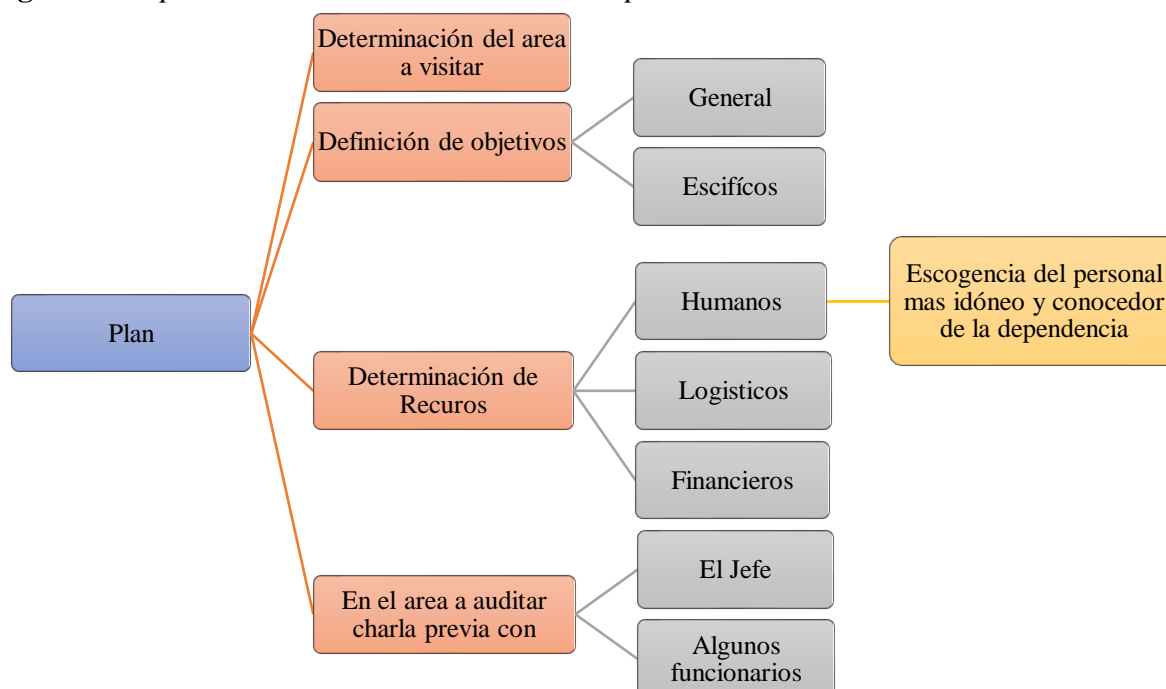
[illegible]

Plan

Determinación del area a visitar

Definición de objetivos

General

Escifícos

Determinación de Recuros

Humanos

Escogencia del personal mas idóneo y conocedor de la dependencia

Logisticos

Financieros

En el area a auditar charla previa con

El Jefe

Algunos funcionarios